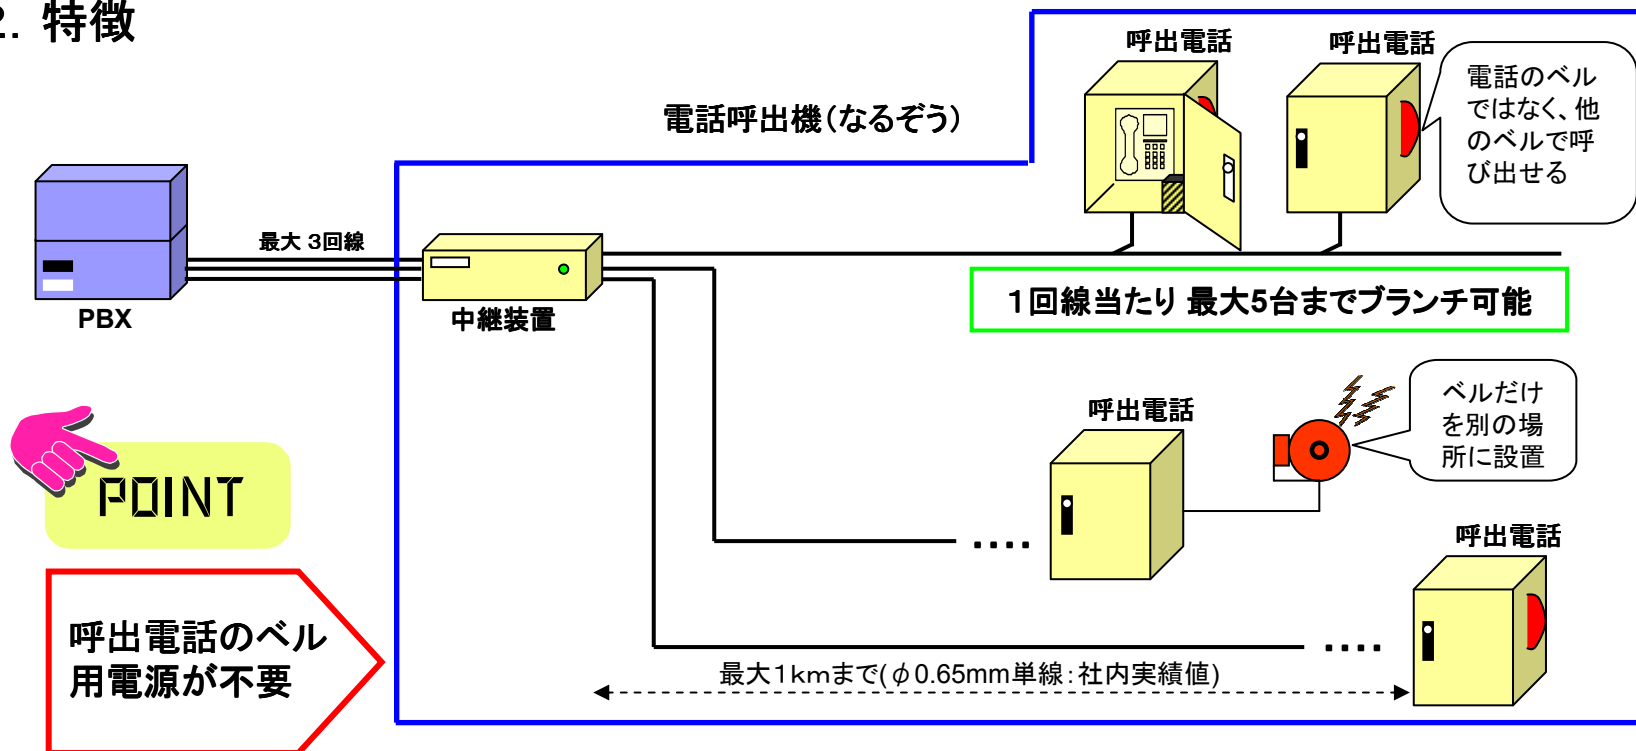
2. 特徴

電話呼出機(なるぞう)

呼出電話

呼出電話

電話のベルではなく、他のベルで呼び出せる

PBX

最大 3回線

中継装置

1回線当たり 最大5台までブランチ可能

POINT

呼出電話のベル用電源が不要

呼出電話

ベルだけを別の場所に設置

....

呼出電話

....

最大1kmまで($\phi$0.65mm単線:社内実績値)